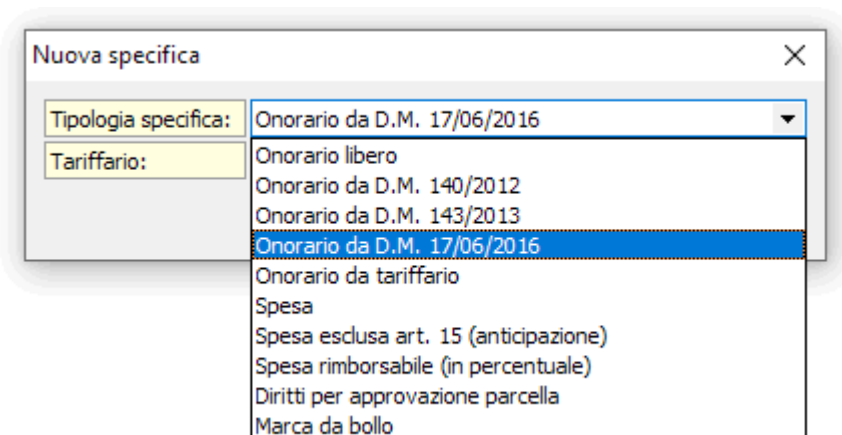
Nuova specifica

X

Tipologia specifica: Onorario da D.M. 17/06/2016

Tariffario:

Onorario libero
Onorario da D.M. 140/2012
Onorario da D.M. 143/2013
Onorario da D.M. 17/06/2016
Onorario da tariffario
Spesa
Spesa esclusa art. 15 (anticipazione)
Spesa rimborsabile (in percentuale)
Diritti per approvazione parcella
Marca da bollo